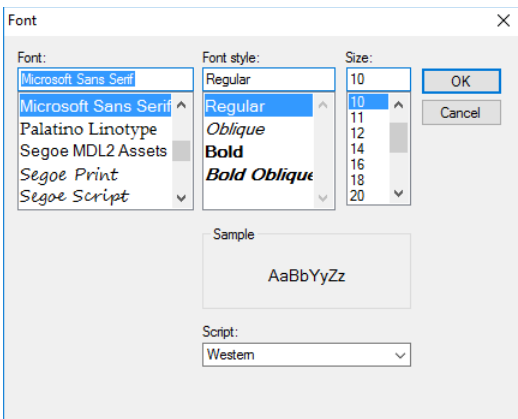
Font

Font:
Microsoft Sans Serif
Microsoft Sans Serif
Palatino Linotype
Segoe MDL2 Assets
Segoe Print
Segoe Script

Font style:
Regular
Regular
Oblique
Bold
Bold Oblique

Size:
10
10
11
12
14
16
18
20

OK
Cancel

Sample
AaBbYyZz

Script:
Western